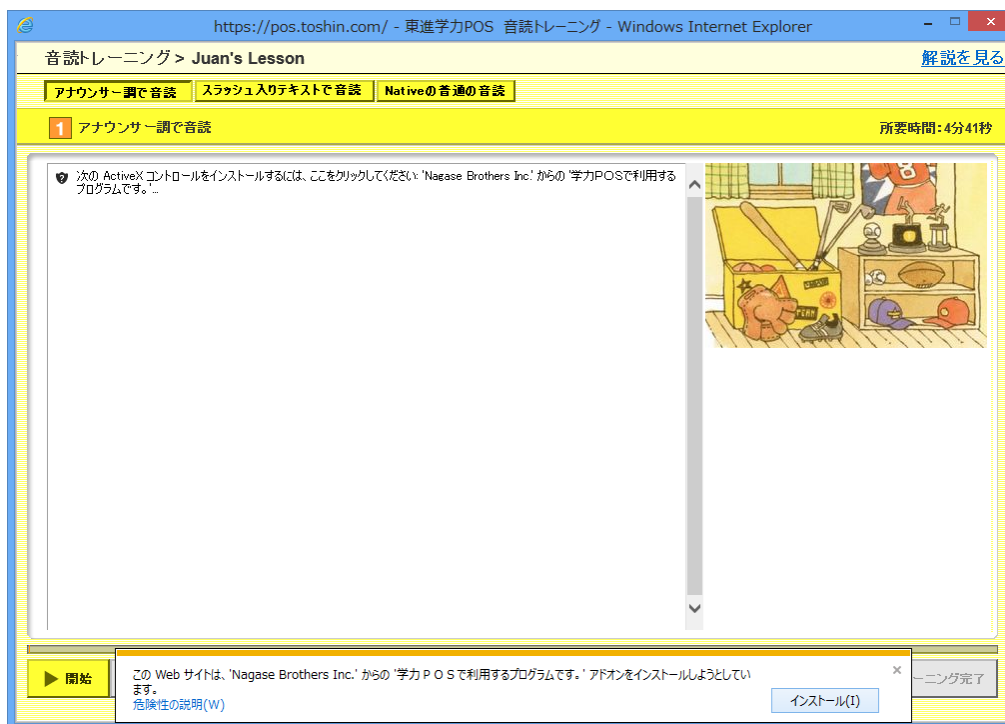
https://pos.toshin.com/ - 東進学力POS 音読トレーニング - Windows Internet Explorer

音読トレーニング > Juan's Lesson

解説を見る

アナウンサー調で音読 | スラッシュ入りテキストで音読 | Nativeの普通の音読

1 アナウンサー調で音読

所要時間：4分41秒

次の ActiveX コントロールをインストールするには、ここをクリックしてください: 'Nagase Brothers Inc.' からの '学力POSで利用するプログラムです。'...

開始

ーニング完了

この Web サイトは、'Nagase Brothers Inc.' からの '学力ＰＯＳで利用するプログラムです。' アドオンをインストールしようとしています。

危険性の説明(W)

インストール(I)